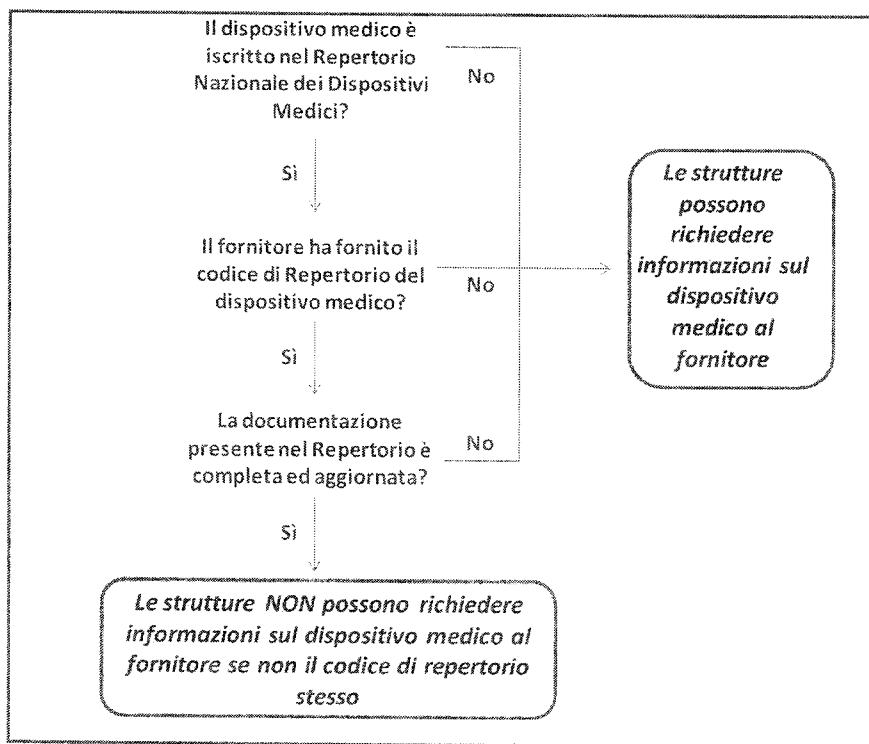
Il dispositivo medico è iscritto nel Repertorio Nazionale dei Dispositivi Medici?

No

Sì

Il fornitore ha fornito il codice di Repertorio del dispositivo medico?

No

Le strutture possono richiedere informazioni sul dispositivo medico al fornitore

Sì

La documentazione presente nel Repertorio è completa ed aggiornata?

No

Sì

Le strutture NON possono richiedere informazioni sul dispositivo medico al fornitore se non il codice di repertorio stesso